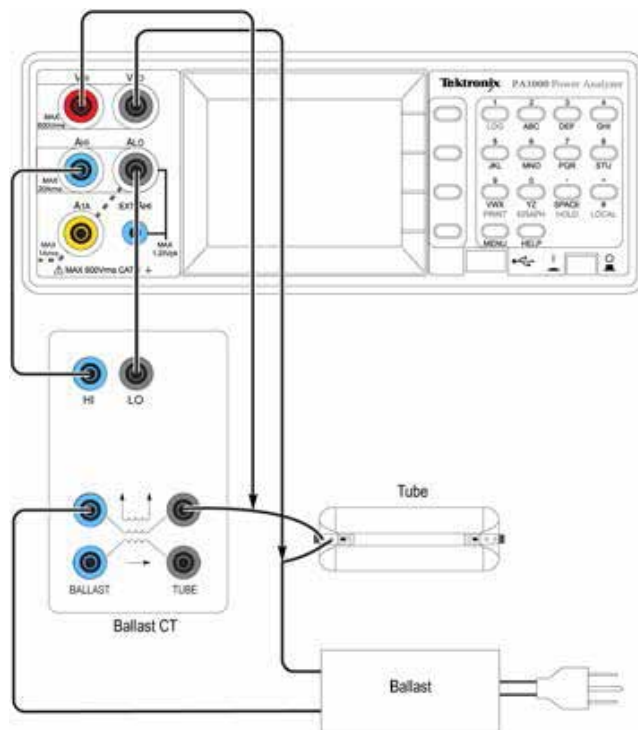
VHI
VLO
MAX 600Vrms
Tektronix PA1000 Power Analyzer
AHI
ALO
MAX 20Arms
A1A
EXT AHI
MAX 1Arms
MAX 1.25Vpk
MAX 600Vrms CAT II
1 LOG
2 ABC
3 DEF
4 GHI
5 JKL
6 MNO
7 PQR
8 STU
9 VWX PRINT
0 YZ GRAPH
. SPACE HOLD
- # LOCAL
MENU
HELP
HI
LO
BALLAST
TUBE
Ballast CT
Tube
Ballast